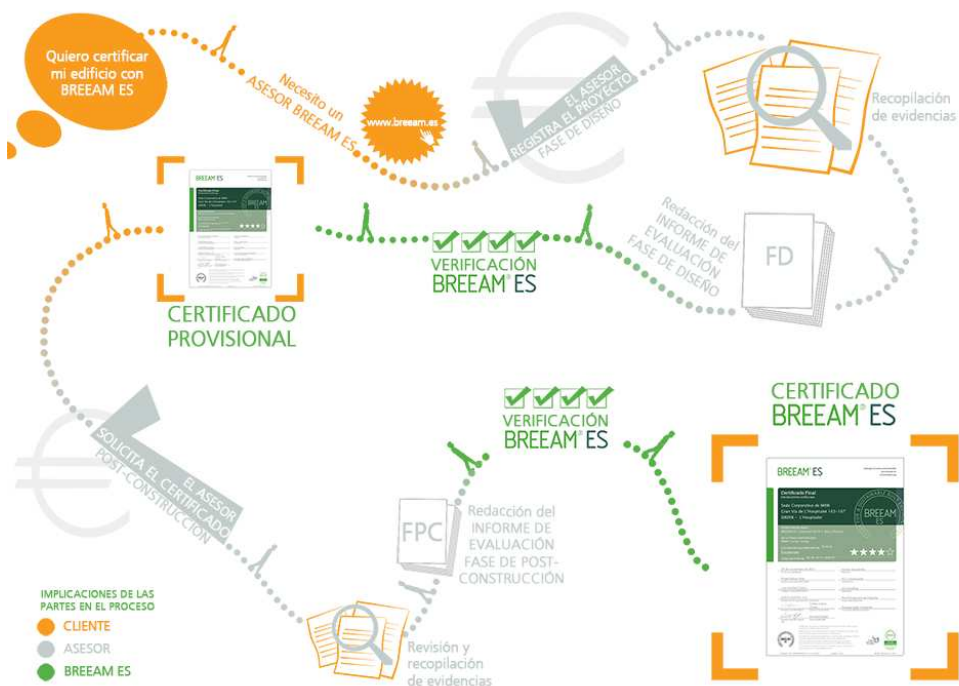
Quiero certificar mi edificio con BREEAM ES

Necesito un ASESOR BREEAM ES

www.breeam.es

EL ASESOR REGISTRA EL PROYECTO FASE DE DISEÑO

Recopilación de evidencias

Redacción del INFORME DE EVALUACIÓN FASE DE DISEÑO

FD

BREEAM ES

CERTIFICADO PROVISIONAL

VERIFICACIÓN BREEAM® ES

EL ASESOR SOLICITA EL CERTIFICADO POST-CONSTRUCCIÓN

VERIFICACIÓN BREEAM® ES

CERTIFICADO BREEAM® ES

BREEAM ES

Certificado Final

FPC

Redacción del INFORME DE EVALUACIÓN FASE DE POST-CONSTRUCCIÓN

Revisión y recopilación de evidencias

IMPLICACIONES DE LAS PARTES EN EL PROCESO
CLIENTE
ASESOR
BREEAM ES